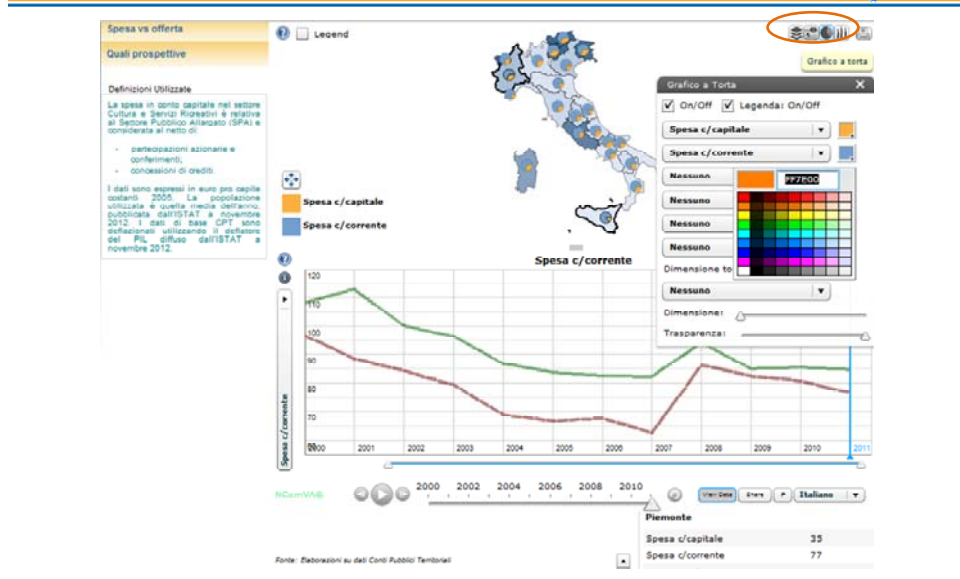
Spesa vs offerta

Quali prospettive

Definizioni Utilizzate

La spesa in conto capitale nel settore Cultura e Servizi Ricreativi è relativa al Settore Pubblico Allargato (SPA) e considerata al netto di:

- partecipazioni azionarie e conferimenti;
- concessioni di crediti.

I dati sono espressi in euro pro capite costanti 2005. La popolazione utilizzata è quella media dell'anno, pubblicata dall'ISTAT a novembre 2012. I dati di base CPT sono deflazionati utilizzando il deflatore del PIL diffuso dall'ISTAT a novembre 2012.

Legend

Grafico a torta

Grafico a Torta

On/Off Legenda: On/Off

Spesa c/capitale

Spesa c/corrente

Nessuno

FF7F00

Nessuno

Nessuno

Nessuno

Dimensione to

Nessuno

Dimensione:

Trasparenza:

Spesa c/capitale

Spesa c/corrente

Spesa c/corrente

120

100

90

80

70

60

2000 2001 2002 2003 2004 2005 2006 2007 2008 2009 2010 2011

Spesa c/corrente

NComVAS

2000 2002 2004 2006 2008 2010

Italiano

Piemonte

| Spesa c/capitale | 35 |
|---|---|
| Spesa c/corrente | 77 |

Fonte: Elaborazioni su dati Conti Pubblici Territoriali